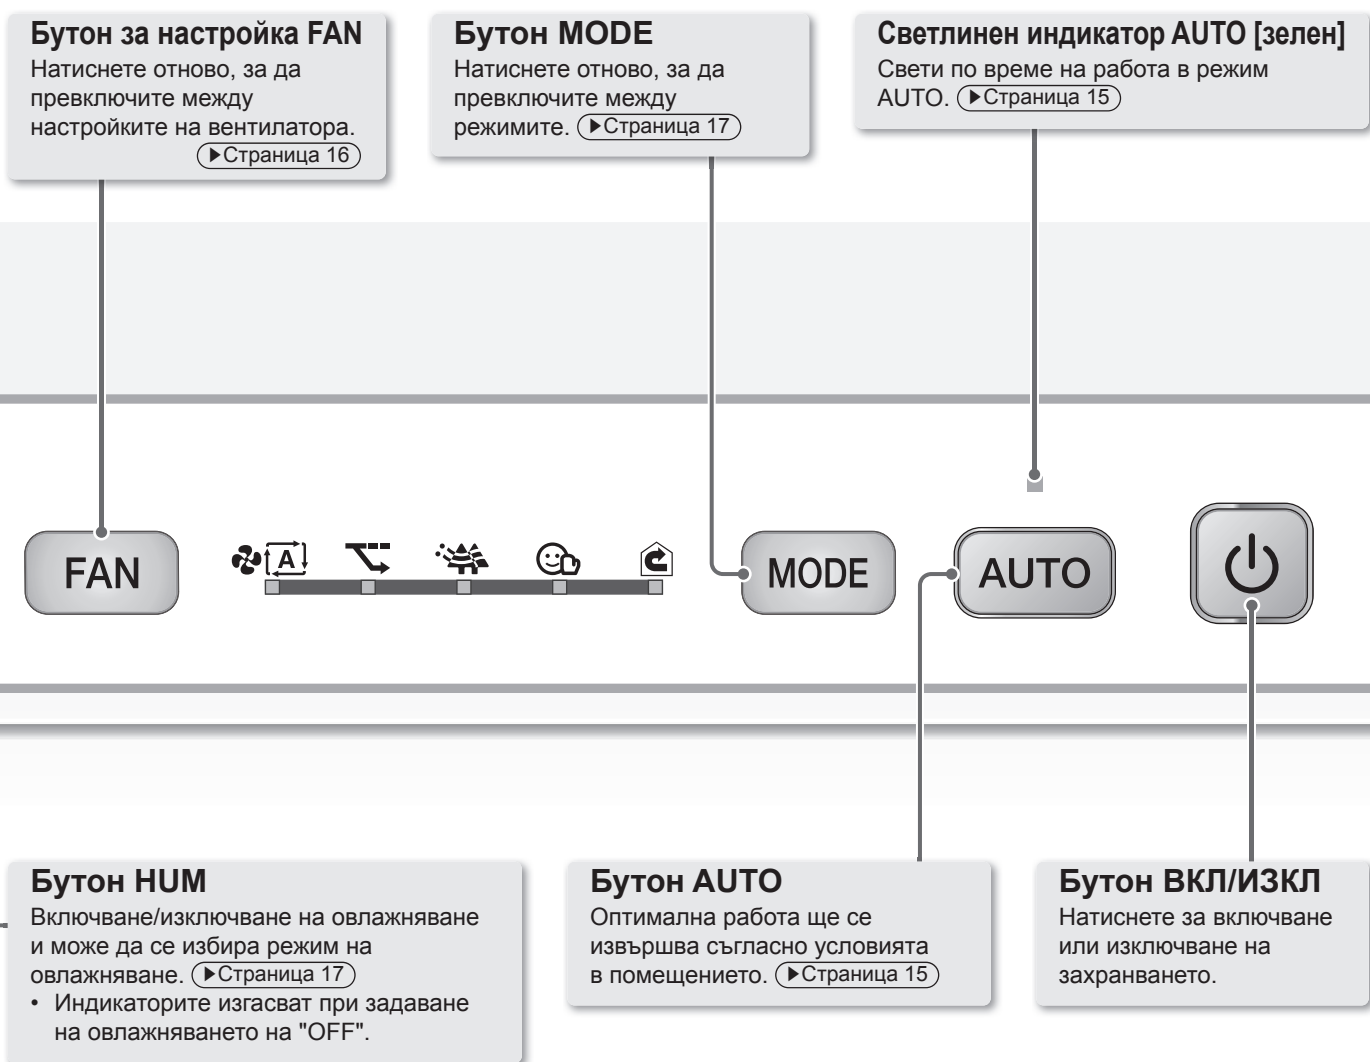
**Бутон за настройка FAN**
Натиснете отново, за да превключите между настройките на вентилатора. (▶Страница 16)

**Бутон MODE**
Натиснете отново, за да превключите между режимите. (▶Страница 17)

**Светлинен индикатор AUTO [зелен]**
Свети по време на работа в режим AUTO. (▶Страница 15)

FAN

A

MODE

AUTO

**Бутон HUM**
Включване/изключване на овлажняване и може да се избира режим на овлажняване. (▶Страница 17)
• Индикаторите изгасват при задаване на овлажняването на "OFF".

**Бутон AUTO**
Оптимална работа ще се извършва съгласно условията в помещението. (▶Страница 15)

**Бутон ВКЛ/ИЗКЛ**
Натиснете за включване или изключване на захранването.